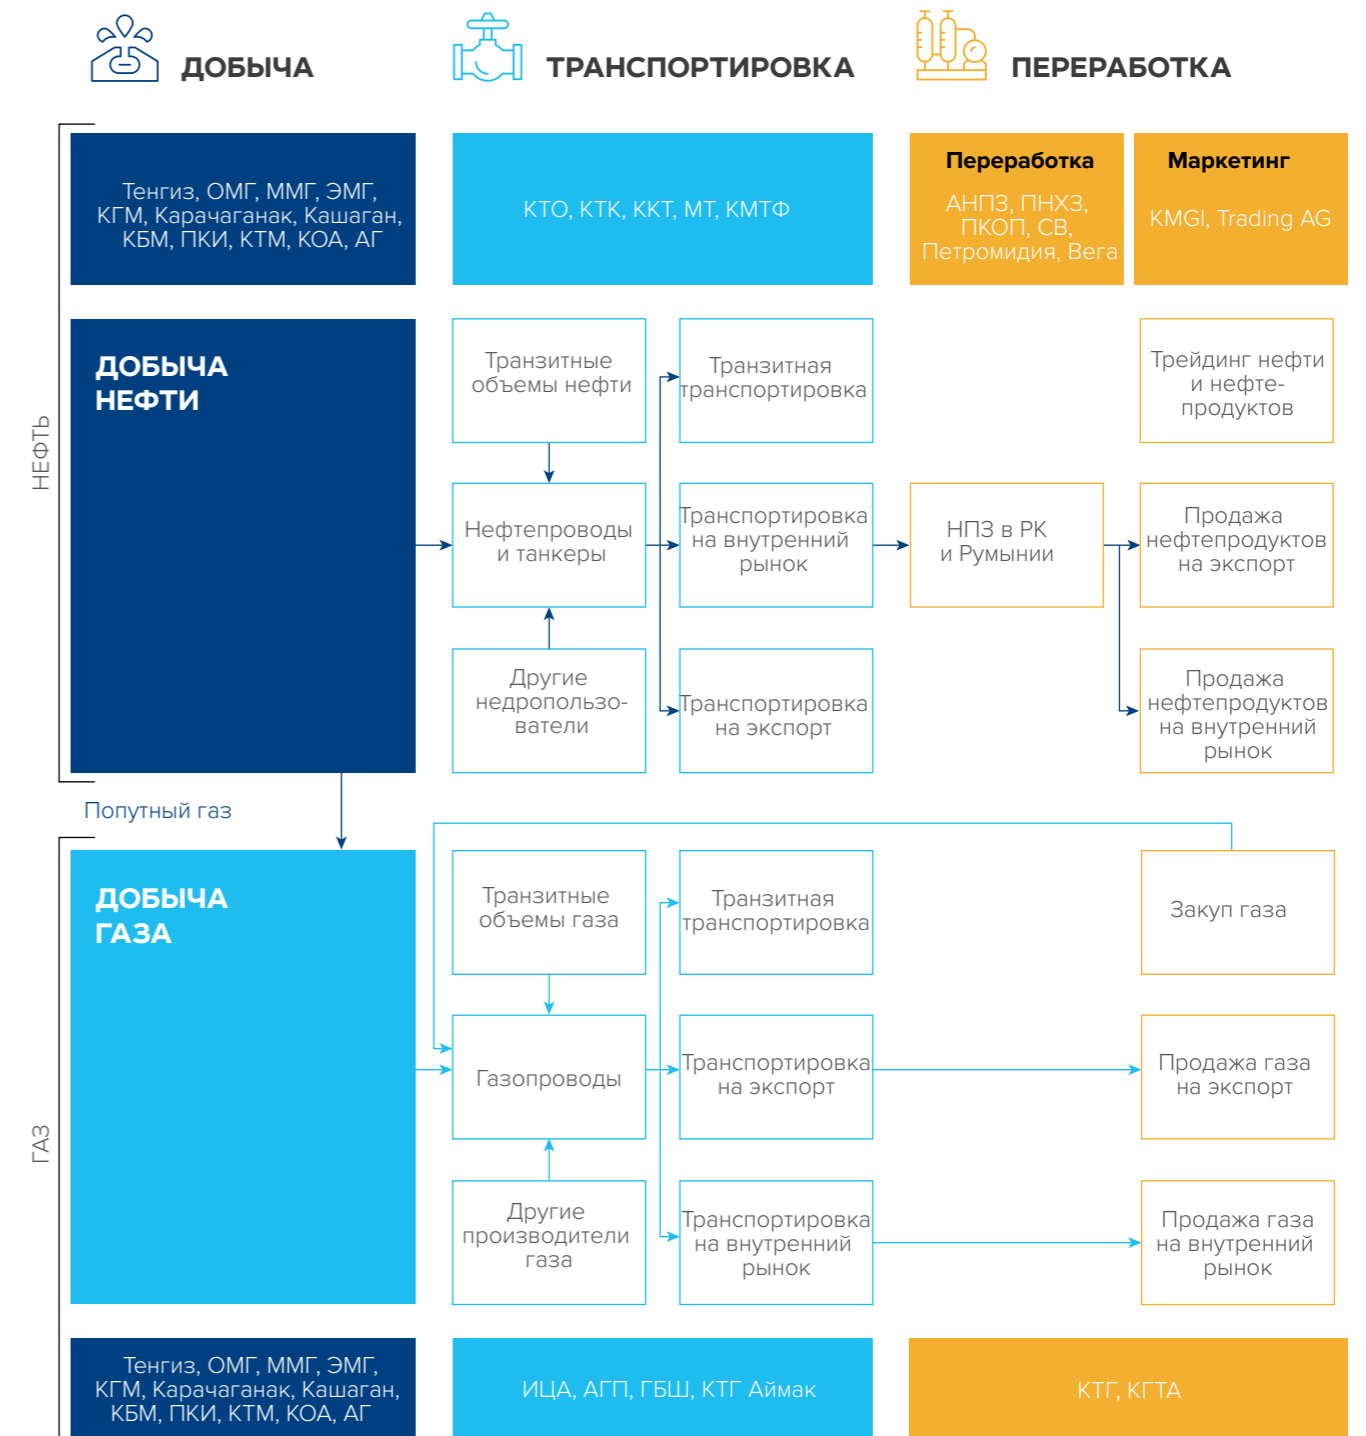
ДОБЫЧА

ТРАНСПОРТИРОВКА

ПЕРЕРАБОТКА

НЕФТЬ

Тенгиз, ОМГ, ММГ, ЭМГ, КГМ, Карачаганак, Кашаган, КБМ, ПКИ, КТМ, КОА, АГ

КТО, КТК, ККТ, МТ, КМТФ

Переработка

АНПЗ, ПНХЗ, ПКОП, СВ, Петромидия, Вега

Маркетинг

KMGI, Trading AG

ДОБЫЧА НЕФТИ

Транзитные объемы нефти

Транзитная транспортировка

Трейдинг нефти и нефтепродуктов

Нефтепроводы и танкеры

Транспортировка на внутренний рынок

НПЗ в РК и Румынии

Продажа нефтепродуктов на экспорт

Другие недропользователи

Транспортировка на экспорт

Продажа нефтепродуктов на внутренний рынок

Попутный газ

ГАЗ

ДОБЫЧА ГАЗА

Транзитные объемы газа

Транзитная транспортировка

Закуп газа

Газопроводы

Транспортировка на экспорт

Продажа газа на экспорт

Другие производители газа

Транспортировка на внутренний рынок

Продажа газа на внутренний рынок

Тенгиз, ОМГ, ММГ, ЭМГ, КГМ, Карачаганак, Кашаган, КБМ, ПКИ, КТМ, КОА, АГ

ИЦА, АГП, ГБШ, КТГ Аймак

КТГ, КГТА